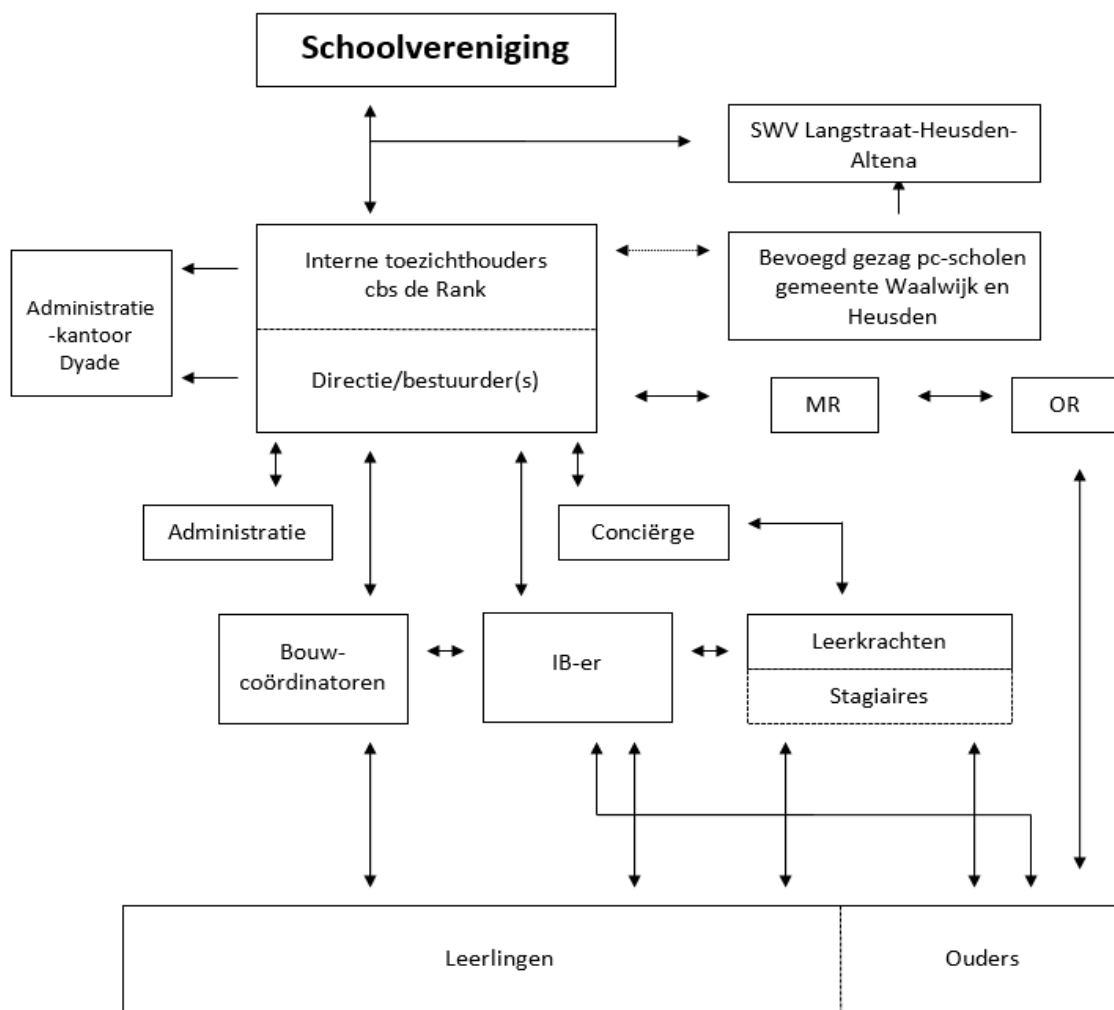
Schoolvereniging

SWV Langstraat-Heusden-Altena

Administratie-kantoor Dyade

Interne toezichthouders cbs de Rank

Directie/bestuurder(s)

Bevoegd gezag pc-scholen gemeente Waalwijk en Heusden

MR

OR

Administratie

Conciërge

Bouw-coördinatoren

IB-er

Leerkrachten

Stagiaires

Leerlingen

Ouders